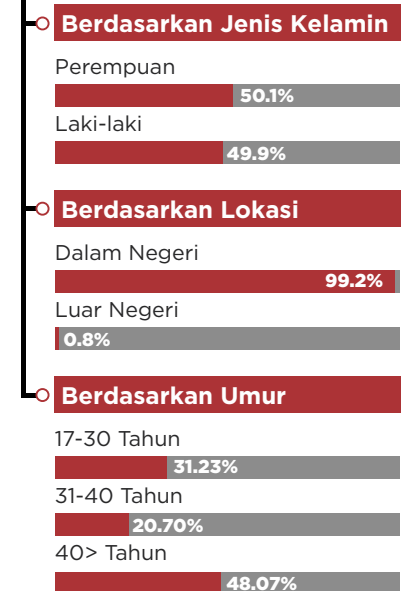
Berdasarkan Jenis Kelamin

Perempuan

50.1%

Laki-laki

49.9%

Berdasarkan Lokasi

Dalam Negeri

99.2%

Luar Negeri

0.8%

Berdasarkan Umur

17-30 Tahun

31.23%

31-40 Tahun

20.70%

40> Tahun

48.07%